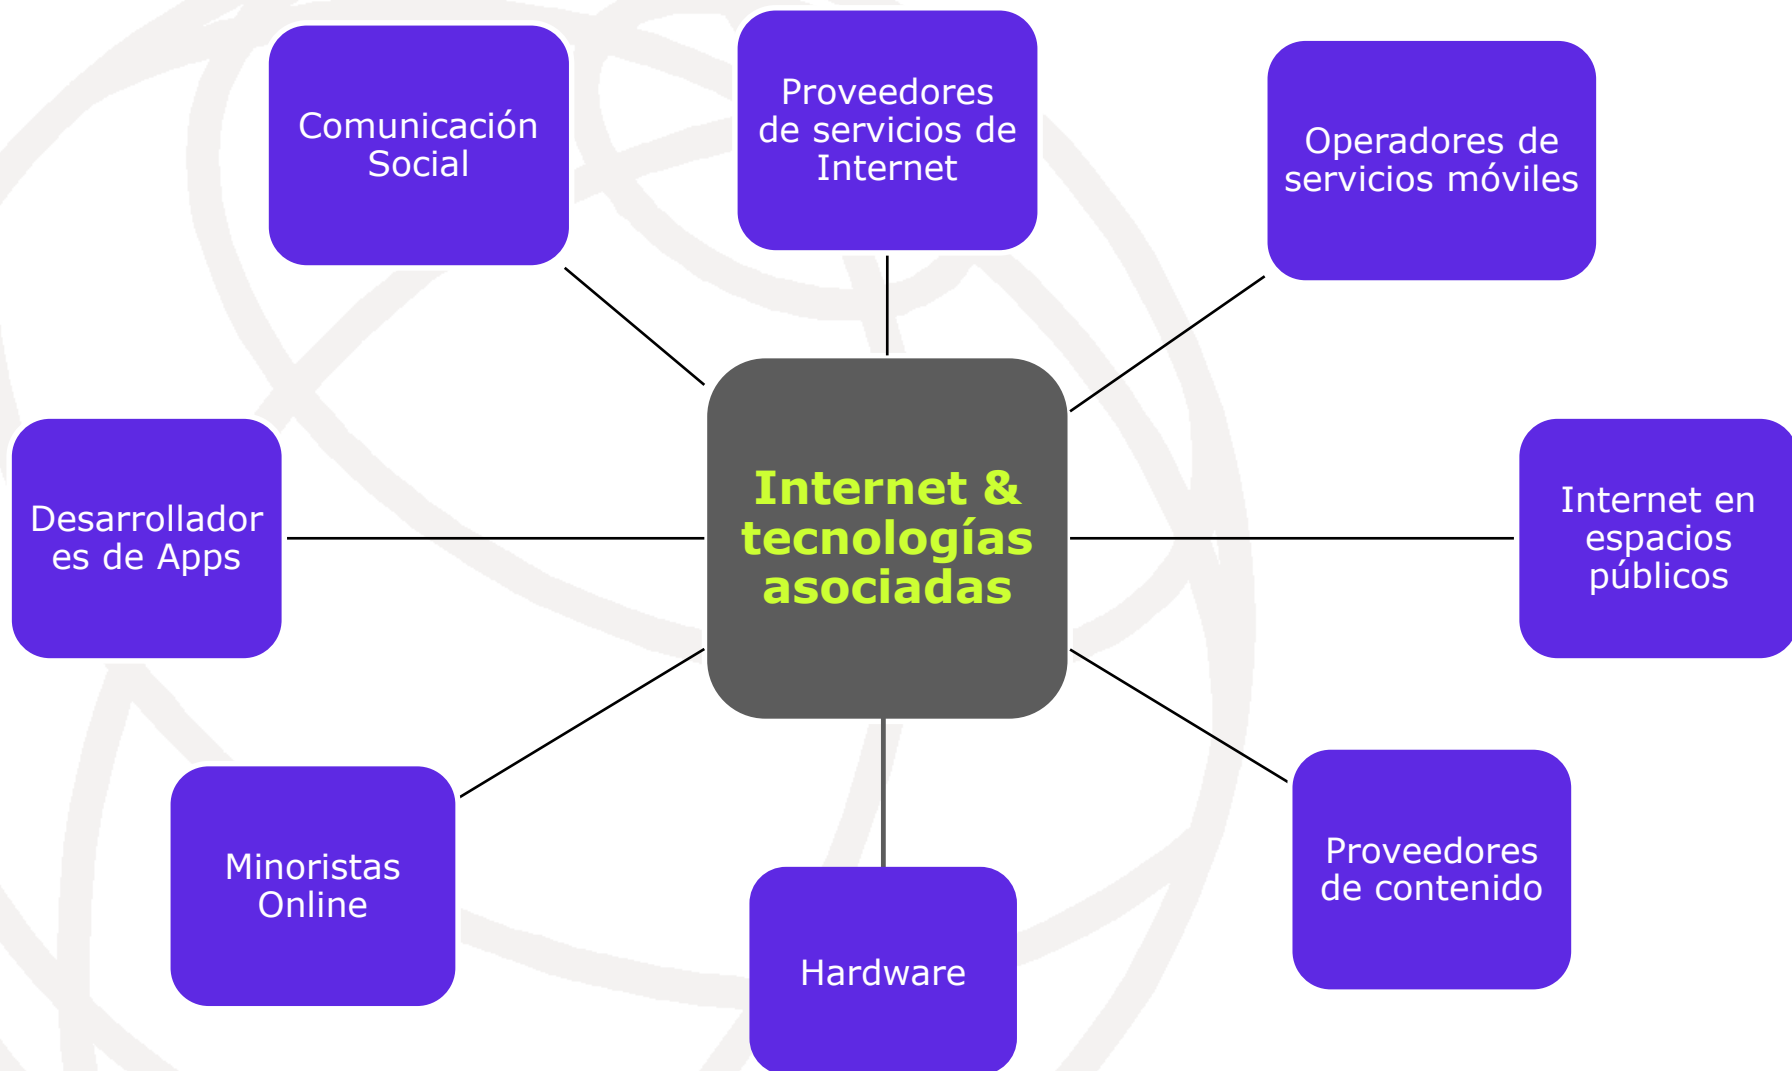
Comunicación Social

Proveedores de servicios de Internet

Operadores de servicios móviles

Desarrolladores de Apps

Internet & tecnologías asociadas

Internet en espacios públicos

Minoristas Online

Hardware

Proveedores de contenido